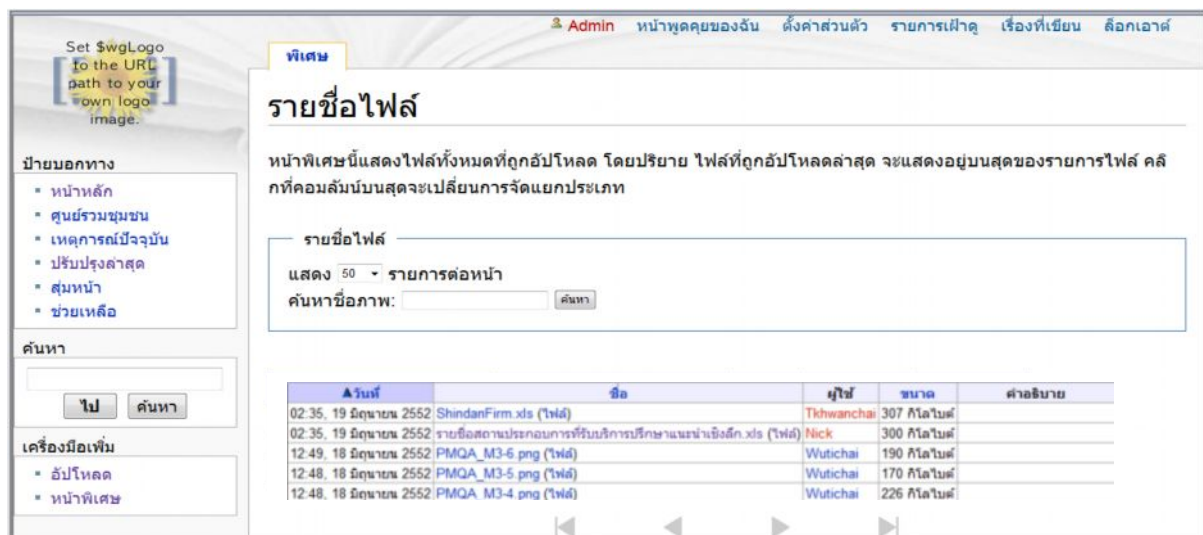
Admin หน้าพูดคุยของฉัน ตั้งค่าส่วนตัว รายการเฝ้าดู เรื่องที่เขียน ล็อกเอาต์

Set $wgLogo to the URL path to your own logo image.

พิเศษ

รายชื่อไฟล์

หน้าพิเศษนี้แสดงไฟล์ทั้งหมดที่ถูกอัปโหลด โดยปริยาย ไฟล์ที่ถูกอัปโหลดล่าสุด จะแสดงอยู่บนสุดของรายการไฟล์ คลิกที่คอมลัมน์บนสุดจะเปลี่ยนการจัดแยกประเภท

ป้ายบอกทาง
- หน้าหลัก
- ศูนย์รวมชุมชน
- เหตุการณ์ปัจจุบัน
- ปรับปรุงล่าสุด
- สุ่มหน้า
- ช่วยเหลือ

ค้นหา
ไป ค้นหา

เครื่องมือเพิ่ม
- อัปโหลด
- หน้าพิเศษ

รายชื่อไฟล์
แสดง 50 รายการต่อหน้า
ค้นหาชื่อภาพ: ค้นหา

| ▲วันที่ | ชื่อ | ผู้ใช้ | ขนาด | คำอธิบาย |
|---|---|---|---|---|
| 02:35, 19 มิถุนายน 2552 | ShindanFirm.xls (ไฟล์) | Tkhwanchai | 307 กิโลไบต์ | |
| 02:35, 19 มิถุนายน 2552 | รายชื่อสถานประกอบการที่รับบริการปรึกษาแนะนำเชิงลึก.xls (ไฟล์) | Nick | 300 กิโลไบต์ | |
| 12:49, 18 มิถุนายน 2552 | PMQA_M3-6.png (ไฟล์) | Wutichai | 190 กิโลไบต์ | |
| 12:48, 18 มิถุนายน 2552 | PMQA_M3-5.png (ไฟล์) | Wutichai | 170 กิโลไบต์ | |
| 12:48, 18 มิถุนายน 2552 | PMQA_M3-4.png (ไฟล์) | Wutichai | 226 กิโลไบต์ | |